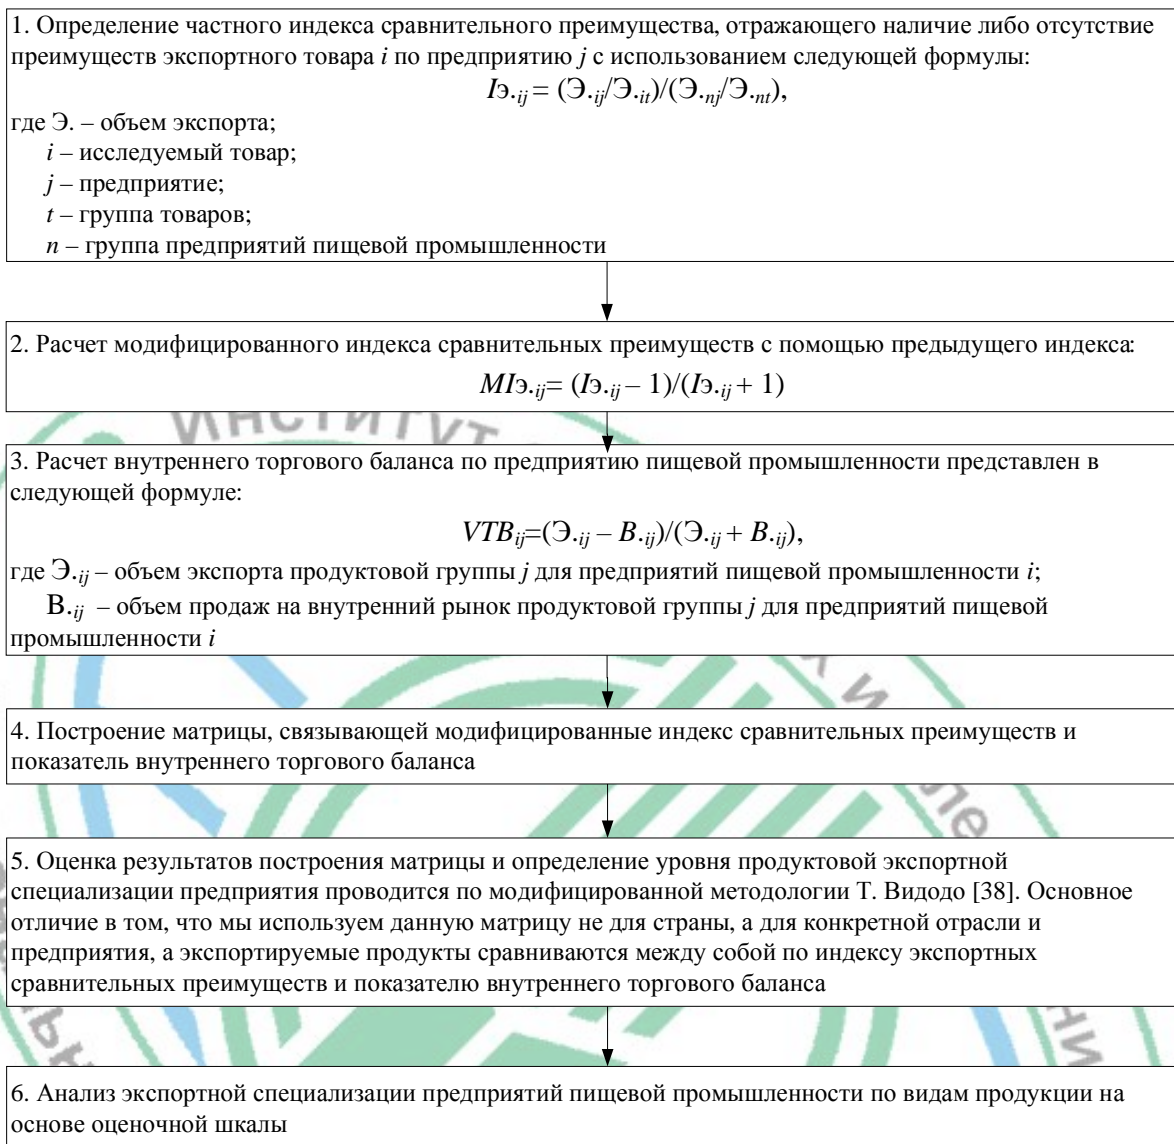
1. Определение частного индекса сравнительного преимущества, отражающего наличие либо отсутствие преимуществ экспортного товара $i$ по предприятию $j$ с использованием следующей формулы:

$I$Э.$_{ij}$ = (Э.$_{ij}$/Э.$_{it}$)/(Э.$_{nj}$/Э.$_{nt}$),

где Э. – объем экспорта;
$i$ – исследуемый товар;
$j$ – предприятие;
$t$ – группа товаров;
$n$ – группа предприятий пищевой промышленности

2. Расчет модифицированного индекса сравнительных преимуществ с помощью предыдущего индекса:

$MI$Э.$_{ij}$= ($I$Э.$_{ij}$ – 1)/($I$Э.$_{ij}$ + 1)

3. Расчет внутреннего торгового баланса по предприятию пищевой промышленности представлен в следующей формуле:

$VTB_{ij}$=(Э.$_{ij}$ – $B$.$_{ij}$)/(Э.$_{ij}$ + $B$.$_{ij}$),

где Э.$_{ij}$ – объем экспорта продуктовой группы $j$ для предприятий пищевой промышленности $i$;
В.$_{ij}$ – объем продаж на внутренний рынок продуктовой группы $j$ для предприятий пищевой промышленности $i$

4. Построение матрицы, связывающей модифицированные индекс сравнительных преимуществ и показатель внутреннего торгового баланса

5. Оценка результатов построения матрицы и определение уровня продуктовой экспортной специализации предприятия проводится по модифицированной методологии Т. Видодо [38]. Основное отличие в том, что мы используем данную матрицу не для страны, а для конкретной отрасли и предприятия, а экспортируемые продукты сравниваются между собой по индексу экспортных сравнительных преимуществ и показателю внутреннего торгового баланса

6. Анализ экспортной специализации предприятий пищевой промышленности по видам продукции на основе оценочной шкалы